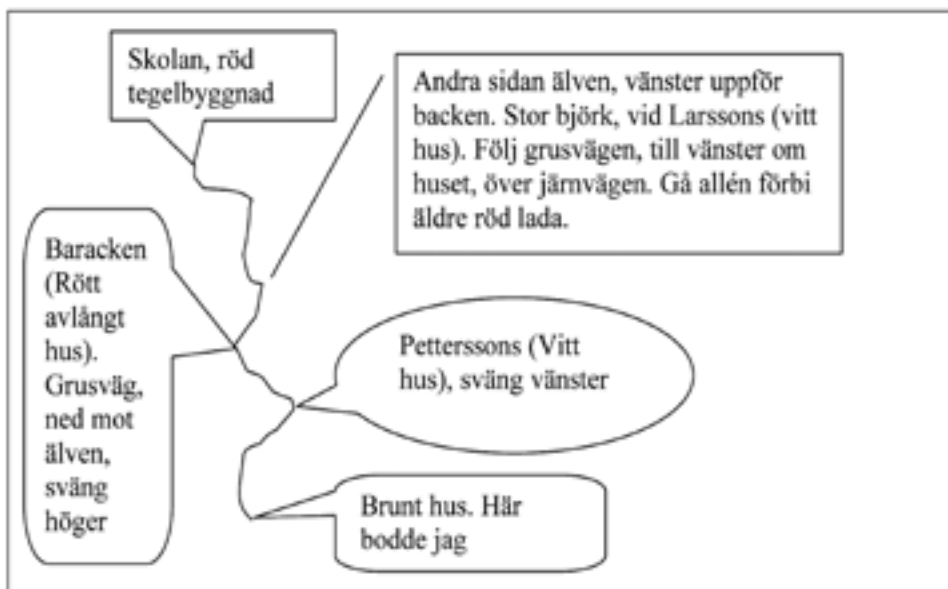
Skolan, röd tegelbyggnad

Andra sidan älven, vänster uppför backen. Stor björk, vid Larssons (vitt hus). Följ grusvägen, till vänster om huset, över järnvägen. Gå allén förbi äldre röd lada.

Baracken (Rött avlångt hus). Grusväg, ned mot älven, sväng höger

Petterssons (Vitt hus), sväng vänster

Brunt hus. Här bodde jag